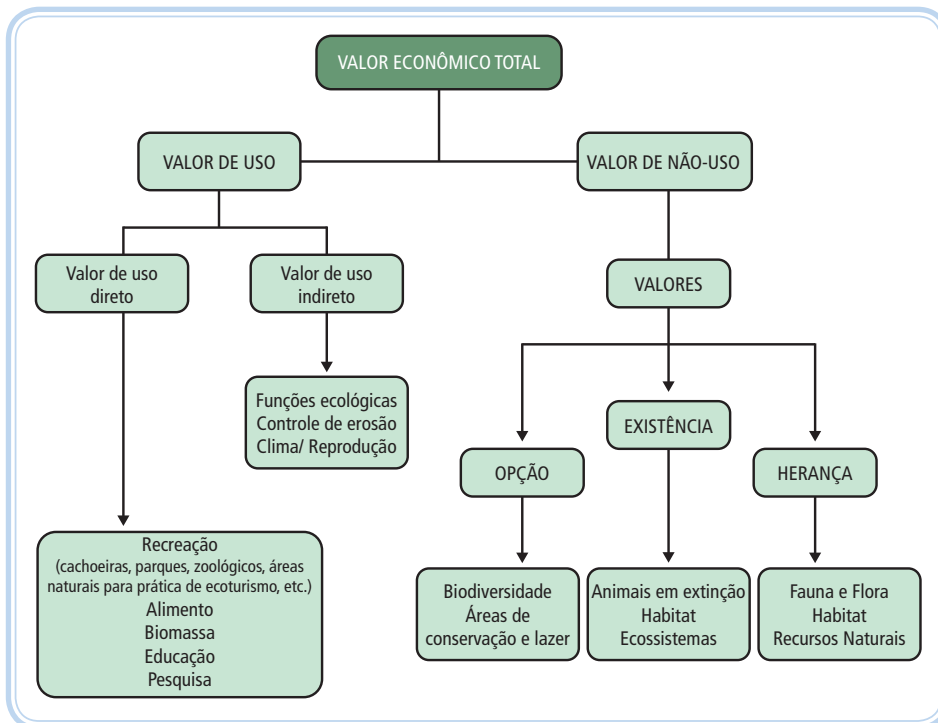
VALOR ECONÔMICO TOTAL

VALOR DE USO

VALOR DE NÃO-USO

Valor de uso direto

Valor de uso indireto

VALORES

Funções ecológicas
Controle de erosão
Clima/ Reprodução

EXISTÊNCIA

OPÇÃO

HERANÇA

Recreação
(cachoeiras, parques, zoológicos, áreas naturais para prática de ecoturismo, etc.)
Alimento
Biomassa
Educação
Pesquisa

Biodiversidade
Áreas de conservação e lazer

Animais em extinção
Habitat
Ecossistemas

Fauna e Flora
Habitat
Recursos Naturais